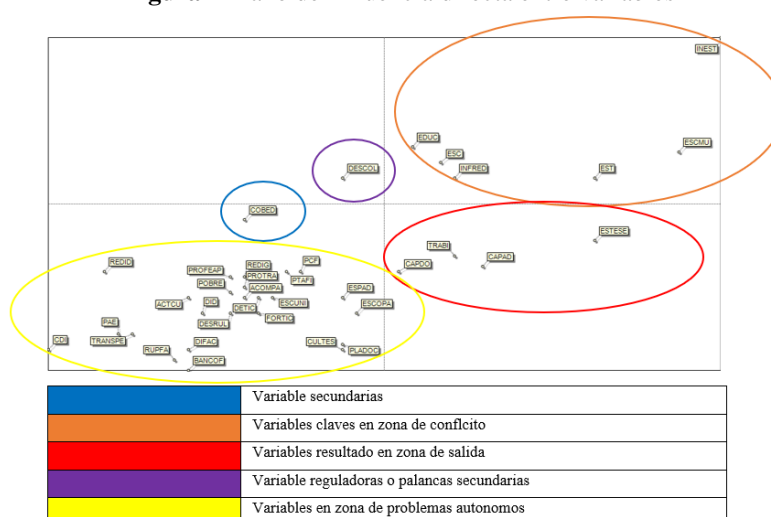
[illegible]

INEST
EDUC
ESC
INFRED
EST
ESCMU
DESCOL
COBED
ESTESE
TRABI
CAPAD
CAPDO
RECID
PROFEAP
POBRE
REDIG
PROTRA
ACOMPA
PCF
PTAFI
ESPAD
ESCOPA
ACTCU
DID
DETIC
ESCUNI
FORTIC
DESRUL
PAE
TRANSPE
CDI
RUPFA
DIFAC
BANCOF
CULTES
PLADOC

| | |
|---|---|
| | Variable secundarias |
| | Variables claves en zona de conflcito |
| | Variables resultado en zona de salida |
| | Variable reguladoras o palancas secundarias |
| | Variables en zona de problemas autonomos |